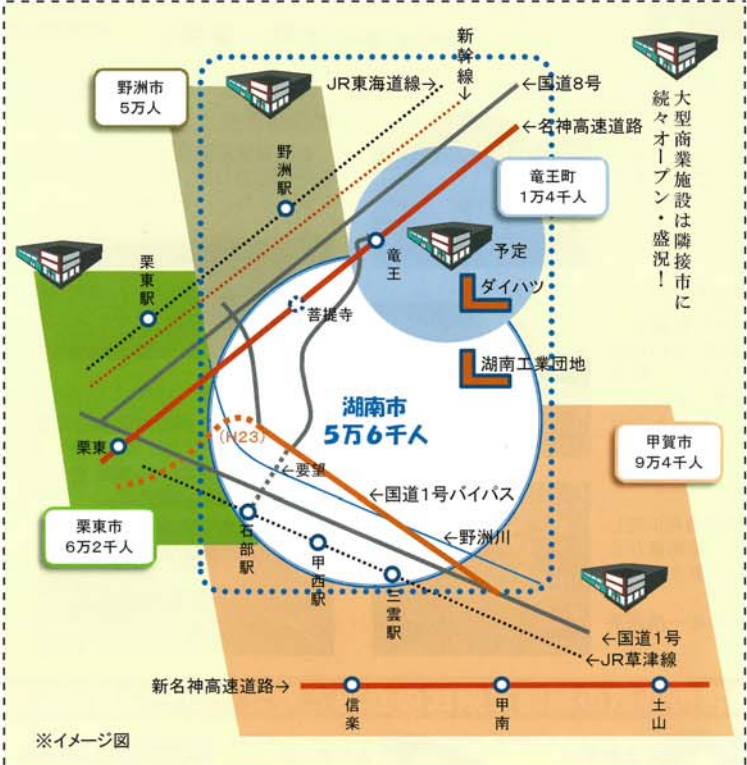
野洲市
5万人

新幹線

JR東海道線→

←国道8号

←名神高速道路

大型商業施設は隣接市に続々オープン・盛況!

竜王町
1万4千人

野洲駅

竜王

予定

ダイハツ

栗東駅

菩提寺

湖南工業団地

湖南市
5万6千人

栗東

(H23)

甲賀市
9万4千人

←要望

←国道1号バイパス

←野洲川

栗東市
6万2千人

石部駅

甲西駅

三雲駅

←国道1号

←JR草津線

新名神高速道路→

信楽

甲南

土山

※イメージ図